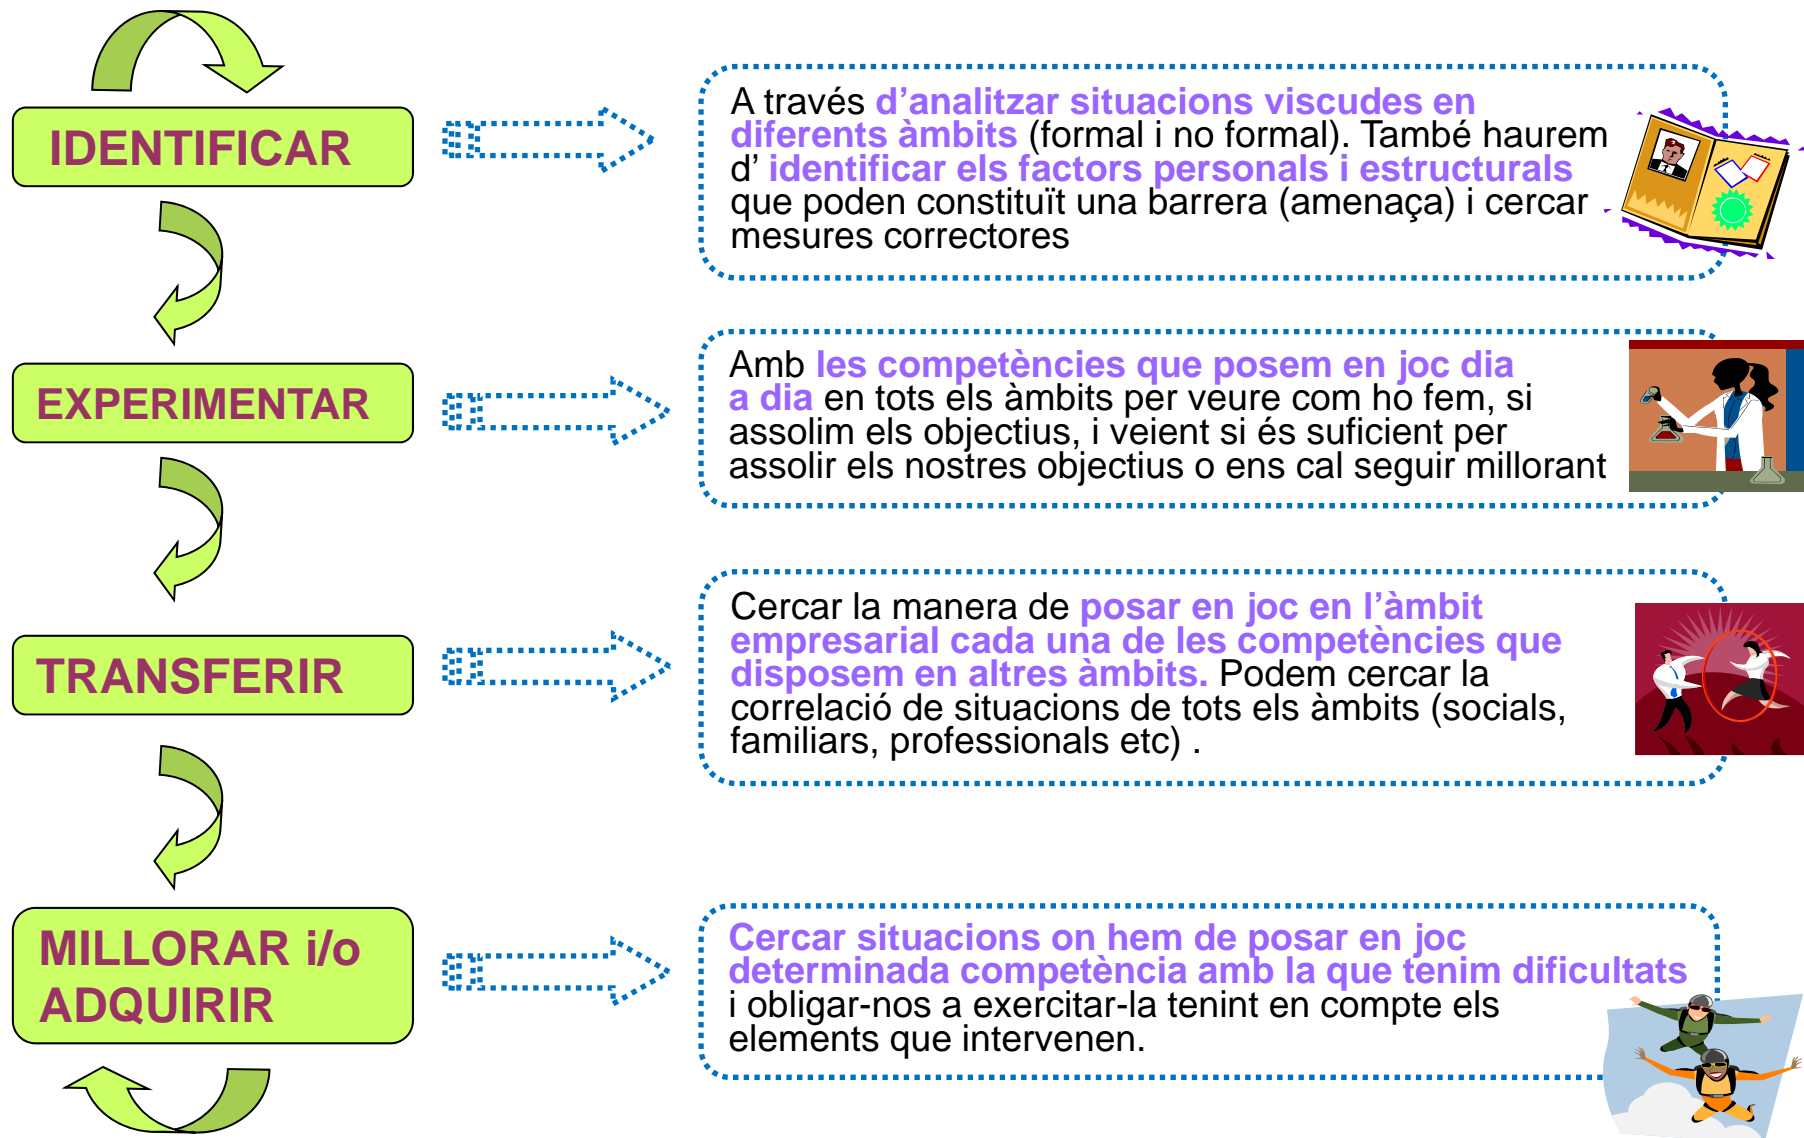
IDENTIFICAR

A través d'analitzar situacions viscudes en diferents àmbits (formal i no formal). També haurem d' identificar els factors personals i estructurals que poden constituït una barrera (amenaça) i cercar mesures correctores

EXPERIMENTAR

Amb les competències que posem en joc dia a dia en tots els àmbits per veure com ho fem, si assolim els objectius, i veient si és suficient per assolir els nostres objectius o ens cal seguir millorant

TRANSFERIR

Cercar la manera de posar en joc en l'àmbit empresarial cada una de les competències que disposem en altres àmbits. Podem cercar la correlació de situacions de tots els àmbits (socials, familiars, professionals etc) .

MILLORAR i/o ADQUIRIR

Cercar situacions on hem de posar en joc determinada competència amb la que tenim dificultats i obligar-nos a exercitar-la tenint en compte els elements que intervenen.